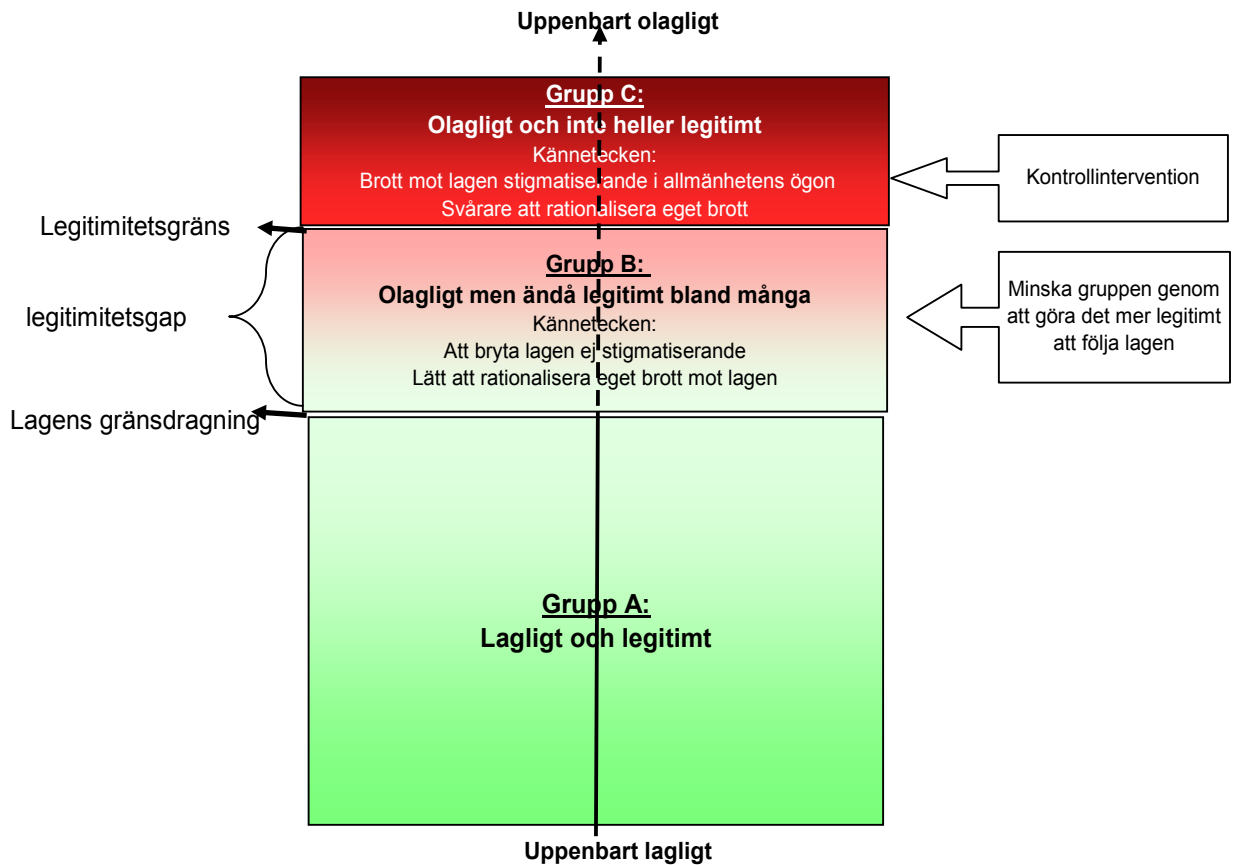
Uppenbart olagligt

Grupp C:
Olagligt och inte heller legitimt
Kännetecken:
Brott mot lagen stigmatiserande i allmänhetens ögon
Svårare att rationalisera eget brott

Kontrollintervention

Legitimitetsgräns

legitimitetsgap

Grupp B:
Olagligt men ändå legitimt bland många
Kännetecken:
Att bryta lagen ej stigmatiserande
Lätt att rationalisera eget brott mot lagen

Minska gruppen genom att göra det mer legitimt att följa lagen

Lagens gränsdragning

Grupp A:
Lagligt och legitimt

Uppenbart lagligt